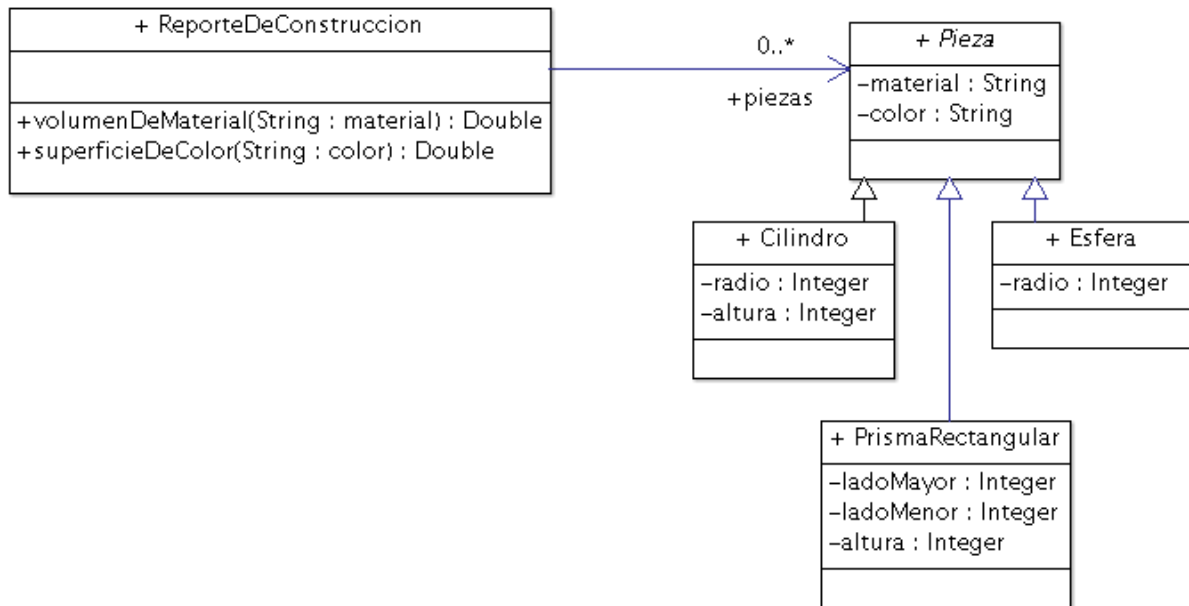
+ ReporteDeConstruccion

+volumenDeMaterial(String : material) : Double
+superficieDeColor(String : color) : Double

0..*

+piezas

+ Pieza

–material : String
–color : String

+ Cilindro

–radio : Integer
–altura : Integer

+ Esfera

–radio : Integer

+ PrismaRectangular

–ladoMayor : Integer
–ladoMenor : Integer
–altura : Integer